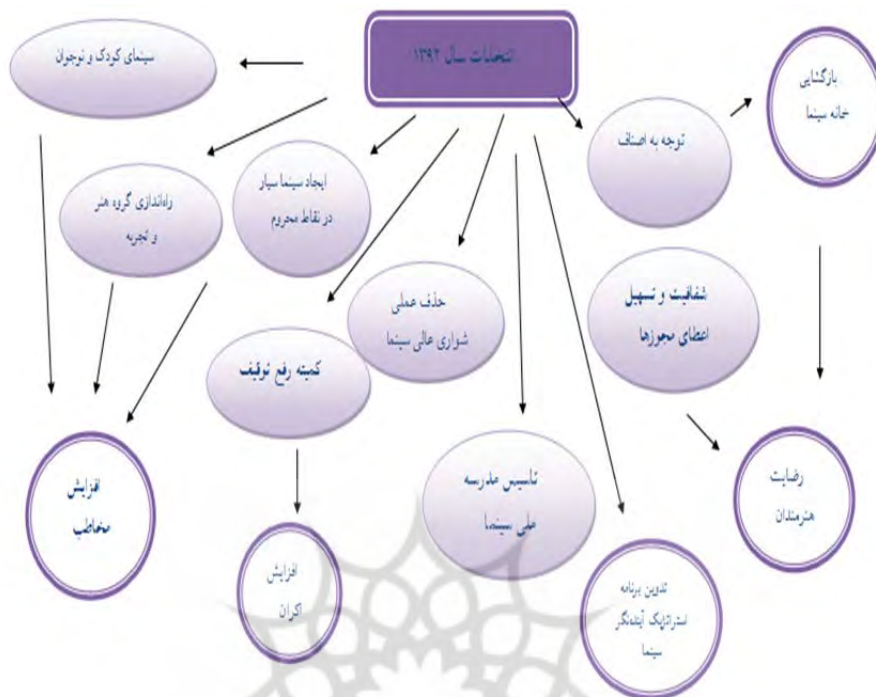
انتخابات سال ۱۳۹۲

سینمای کودک و نوجوان

بازگشایی خانه سینما

توجه به اصناف

ایجاد سینما سیار در نقاط محروم

راه‌اندازی گروه هنر و تجربه

حذف عملی شورای عالی سینما

شفافیت و تسهیل اعطای مجوزها

کمیته رفع توقیف

افزایش مخاطب

تاسیس مدرسه ملی سینما

رضایت هنرمندان

افزایش اکران

تدوین برنامه استراتژیک آینده‌نگر سینما